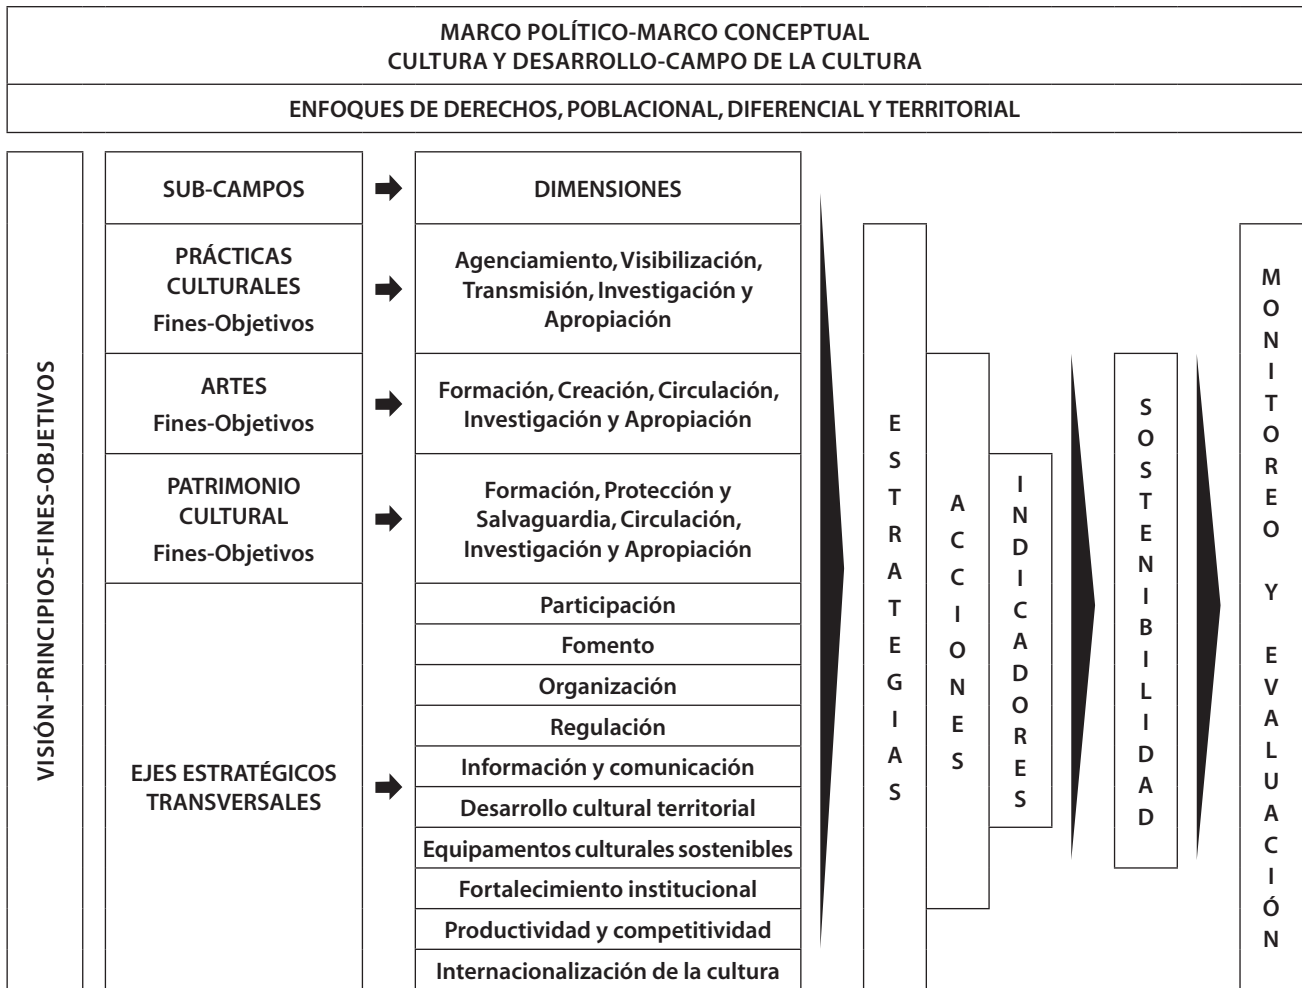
MARCO POLÍTICO-MARCO CONCEPTUAL
CULTURA Y DESARROLLO-CAMPO DE LA CULTURA

ENFOQUES DE DERECHOS, POBLACIONAL, DIFERENCIAL Y TERRITORIAL

VISIÓN-PRINCIPIOS-FINES-OBJETIVOS

| SUB-CAMPOS | DIMENSIONES |
|---|---|
| PRÁCTICAS CULTURALES Fines-Objetivos | Agenciamiento, Visibilización, Transmisión, Investigación y Apropiación |
| ARTES Fines-Objetivos | Formación, Creación, Circulación, Investigación y Apropiación |
| PATRIMONIO CULTURAL Fines-Objetivos | Formación, Protección y Salvaguardia, Circulación, Investigación y Apropiación |
| EJES ESTRATÉGICOS TRANSVERSALES | Participación |
| | Fomento |
| | Organización |
| | Regulación |
| | Información y comunicación |
| | Desarrollo cultural territorial |
| | Equipamentos culturales sostenibles |
| | Fortalecimiento institucional |
| | Productividad y competitividad |
| | Internacionalización de la cultura |

ESTRATEGIAS

ACCIONES

INDICADORES

SOSTENIBILIDAD

MONITOREO Y EVALUACIÓN